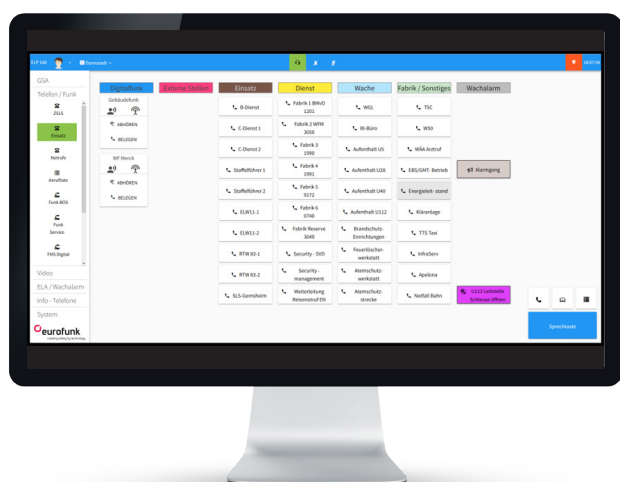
ELP 100 Darmstadt

GSA
Telefon / Funk
ZSLS
Einsatz
Notrufe
Amtsfläche
Funk BOS
Funk Service
FMS Digital
Video
ELA / Wachalarm
Info - Telefone
System
eurofunk

Digitalfunk
Gebäudefunk
ABHÖREN
BELEGEN
WF Merck
ABHÖREN
BELEGEN

Externe Stellen

Einsatz
B-Dienst
C-Dienst 1
C-Dienst 2
Staffelführer 1
Staffelführer 2
ELW11-1
ELW11-2
RTW 83-1
RTW 83-2
SLS-Gernsheim

Dienst
Fabrik 1 BMvD 1201
Fabrik 2 WFM 3050
Fabrik 3 1990
Fabrik 4 1991
Fabrik 5 5572
Fabrik 6 0740
Fabrik Reserve 3049
Security - SvD
Security - management
Weiterleitung Reisenotruf EN

Wache
WGL
BI-Büro
Aufenthalt US
Aufenthalt U28
Aufenthalt U40
Aufenthalt U112
Brandschutz-Einrichtungen
Feuerlöscher-werkstatt
Atemschutz-werkstatt
Atemschutz-strecke

Fabrik / Sonstiges
TSC
W50
WÄA Anstruf
EBS/GHT- Betrieb
Energieleit- stand
Kläranlage
TTS Taxi
InfraServ
Apelona
Notfall Bahn

Wachalarm
Alarmgang
U112 Leitstelle Schleuse öffnen

Sprechtaste